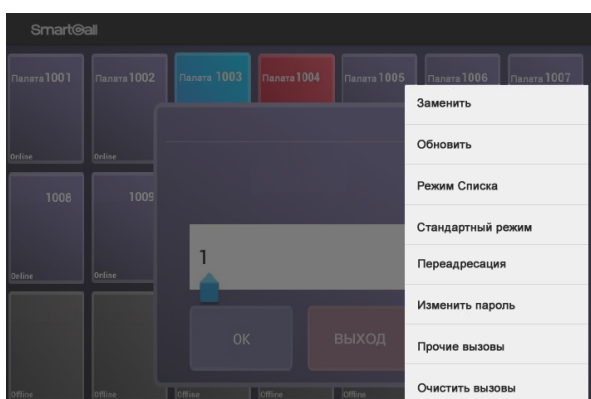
SmartCall

Палата 1001
Online

Палата 1002
Online

Палата 1003

Палата 1004

Палата 1005

Палата 1006

Палата 1007

1008
Online

1009
Online

Offline

Offline

Offline

Offline

Offline

1

OK

ВЫХОД

Заменить

Обновить

Режим Списка

Стандартный режим

Переадресация

Изменить пароль

Прочие вызовы

Очистить вызовы